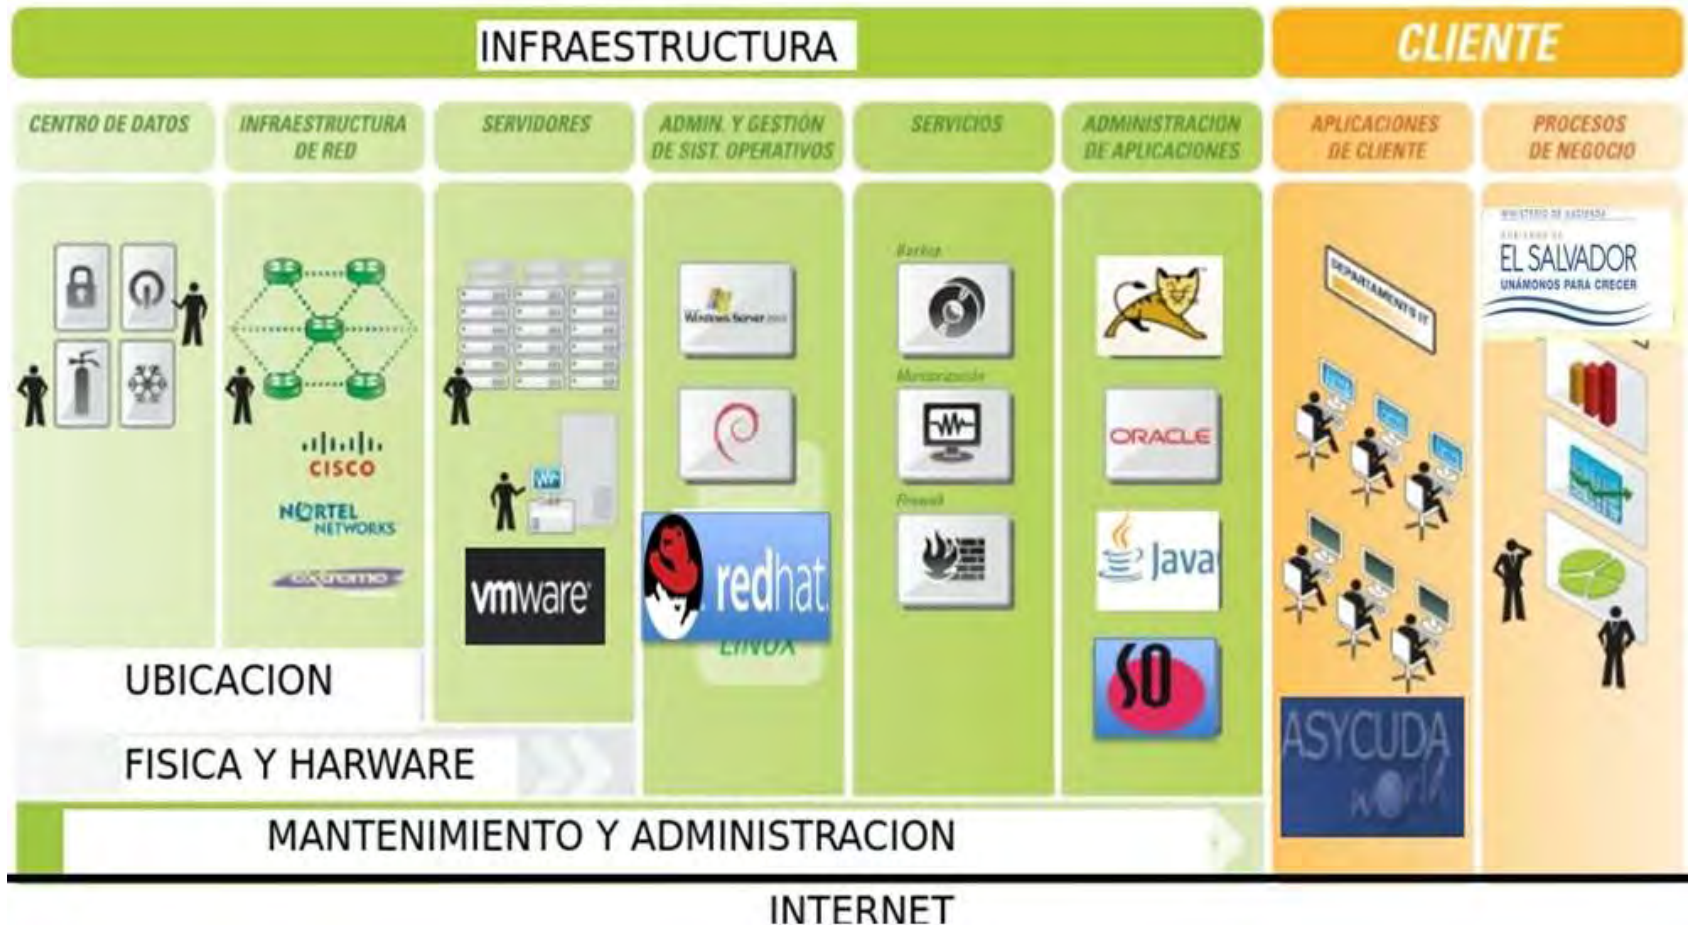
INFRAESTRUCTURA

CLIENTE

CENTRO DE DATOS

INFRAESTRUCTURA DE RED

SERVIDORES

ADMIN. Y GESTIÓN DE SIST. OPERATIVOS

SERVICIOS

ADMINISTRACION DE APLICACIONES

APLICACIONES DE CLIENTE

PROCESOS DE NEGOCIO

CISCO

NORTEL NETWORKS

extreme

vmware

Windows Server

redhat. LINUX

Backup

Monitorización

Firewall

ORACLE

Java

SO

DEPARTAMENTO IT

MINISTERIO DE HACIENDA

GOBIERNO DE EL SALVADOR

UNÁMONOS PARA CRECER

ASYCUDA World

UBICACION

FISICA Y HARWARE

MANTENIMIENTO Y ADMINISTRACION

INTERNET